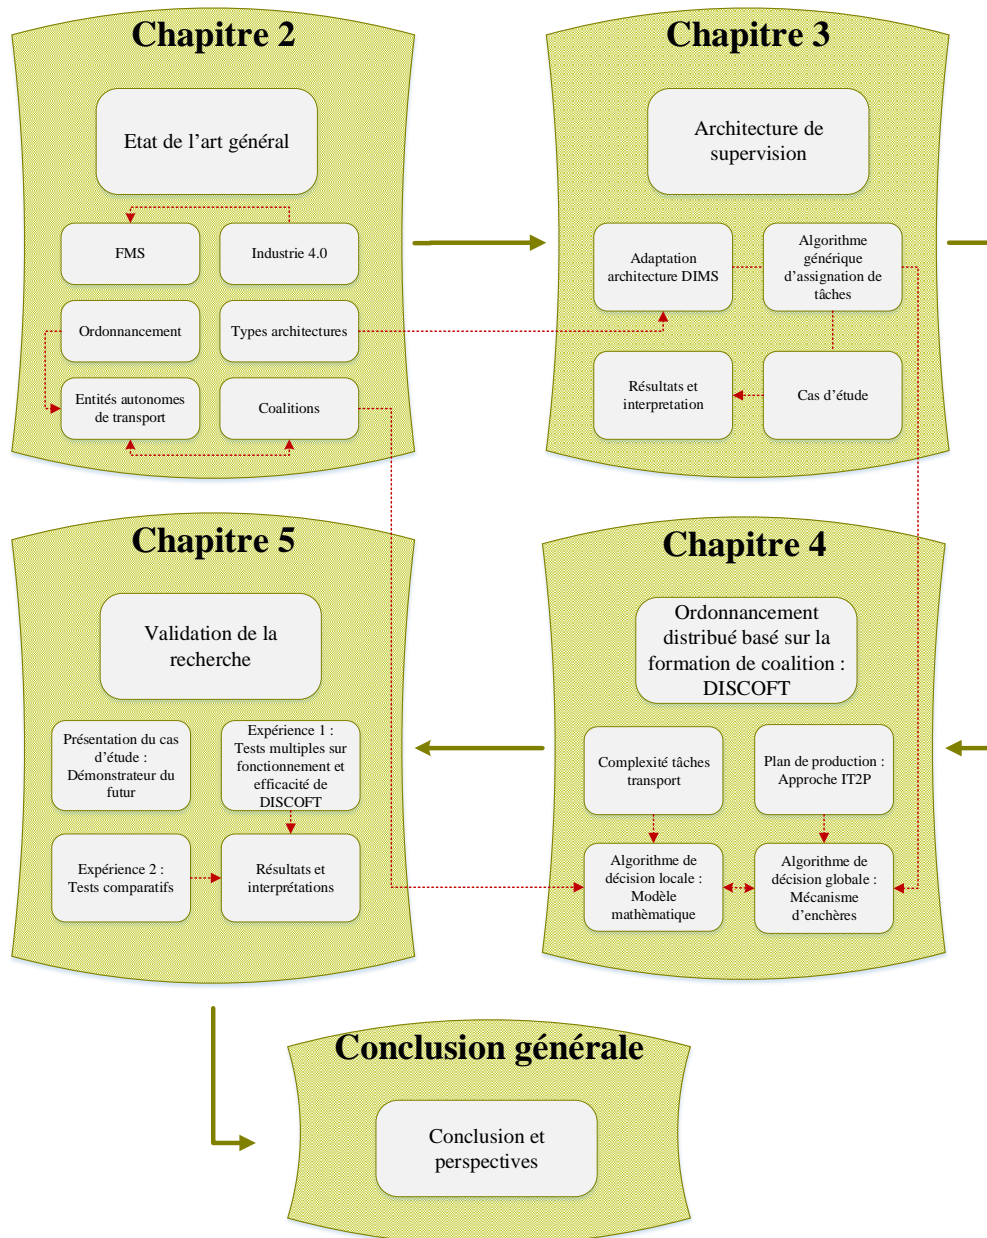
Chapitre 2

Etat de l'art général

FMS

Industrie 4.0

Ordonnancement

Types architectures

Entités autonomes de transport

Coalitions

Chapitre 3

Architecture de supervision

Adaptation architecture DIMS

Algorithme générique d'assignation de tâches

Résultats et interpretation

Cas d'étude

Chapitre 5

Validation de la recherche

Présentation du cas d'étude : Démonstrateur du futur

Expérience 1 : Tests multiples sur fonctionnement et efficacité de DISCOFT

Expérience 2 : Tests comparatifs

Résultats et interprétations

Chapitre 4

Ordonnancement distribué basé sur la formation de coalition : DISCOFT

Complexité tâches transport

Plan de production : Approche IT2P

Algorithme de décision locale : Modèle mathèmatique

Algorithme de décision globale : Mécanisme d'enchères

Conclusion générale

Conclusion et perspectives